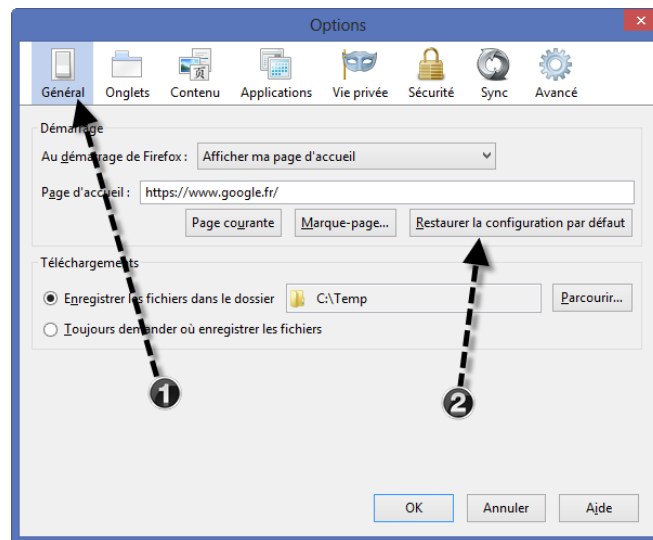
Options

Général Onglets Contenu Applications Vie privée Sécurité Sync Avancé

Démarrage

Au démarrage de Firefox : Afficher ma page d'accueil

Page d'accueil : https://www.google.fr/

Page courante Marque-page... Restaurer la configuration par défaut

Téléchargements

Enregistrer les fichiers dans le dossier C:\Temp Parcourir...

Toujours demander où enregistrer les fichiers

1

2

OK Annuler Aide